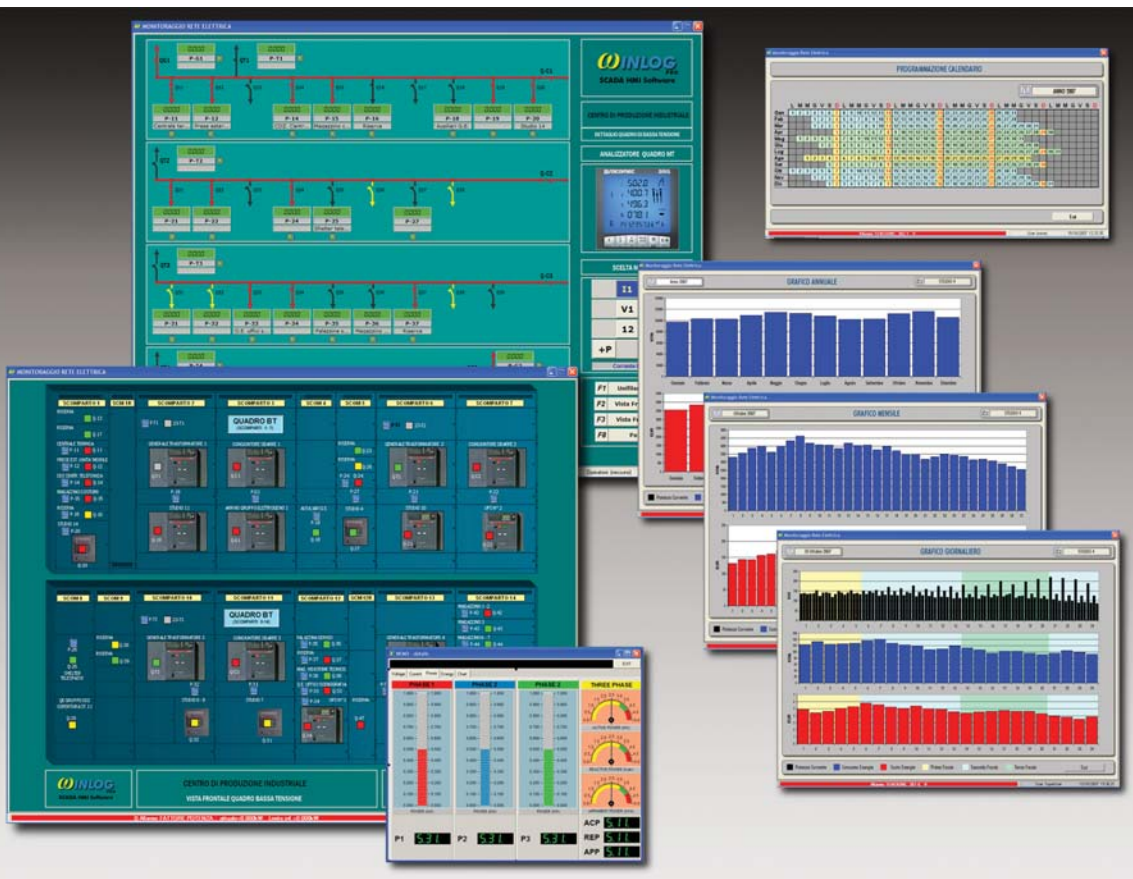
MONITORAGGIO RETE ELETTRICA

INLOG
SCADA HMI Software

CENTRO DI PRODUZIONE INDUSTRIALE

DETTAGLIO QUADRO DI BASSA TENSIONE

ANALIZZATORE QUADRO MT

502.0
400.1
456.2
070.1

SCELTA M

I1
V1
12
+P

P-01
P-11
P-12
P-14
P-15
P-16
P-18
P-19
P-20
P-21
P-22
P-24
P-25
P-27
P-31
P-32
P-33
P-34
P-35
P-36
P-37

F1
F2
F3
F8

Monitoraggio Rete Elettrica
PROGRAMMAZIONE CALENDARIO
ANNO 2007
L M M G V S D L M M G V S D L M M G V S D L M M G V S D L M M G V S D
Gen
Feb
Mar
Apr
Mag
Giu
Lug
Ago
Set
Ott
Nov
Dic
Esc

Monitoraggio Rete Elettrica
GRAFICO ANNUALE
Gennaio Febbraio Marzo Aprile Maggio Giugno Luglio Agosto Settembre Ottobre Novembre Dicembre

GRAFICO MENSILE

GRAFICO GIORNALIERO
Potenza Corrente
Consumo Energia
Costo Energia
Prima Fascia
Seconda Fascia
Terza Fascia
Esc

MONITORAGGIO RETE ELETTRICA
SCOMPARTO 1
SCOMPARTO 2
SCOMPARTO 3
SCOMPARTO 4
SCOMPARTO 5
SCOMPARTO 6
SCOMPARTO 7
SCOMPARTO 8
SCOMPARTO 9
SCOMPARTO 10
SCOMPARTO 11
SCOMPARTO 12
SCOMPARTO 13
SCOMPARTO 14
QUADRO BT
QUADRO BT
RISERVA
GENERALE TRASFORMATORE 1
CONGIUNTORE SBARRE 1
GENERALE TRASFORMATORE 2
CONGIUNTORE SBARRE 2

INLOG
SCADA HMI Software
CENTRO DI PRODUZIONE INDUSTRIALE
VISTA FRONTALE QUADRO BASSA TENSIONE
FATTORE POTENZA

Voltage Current Power Energy Chart
EXIT
PHASE 1
PHASE 2
PHASE 3
THREE PHASE
P1 531
P2 531
P3 531
ACP 511
REP 511
APP 511